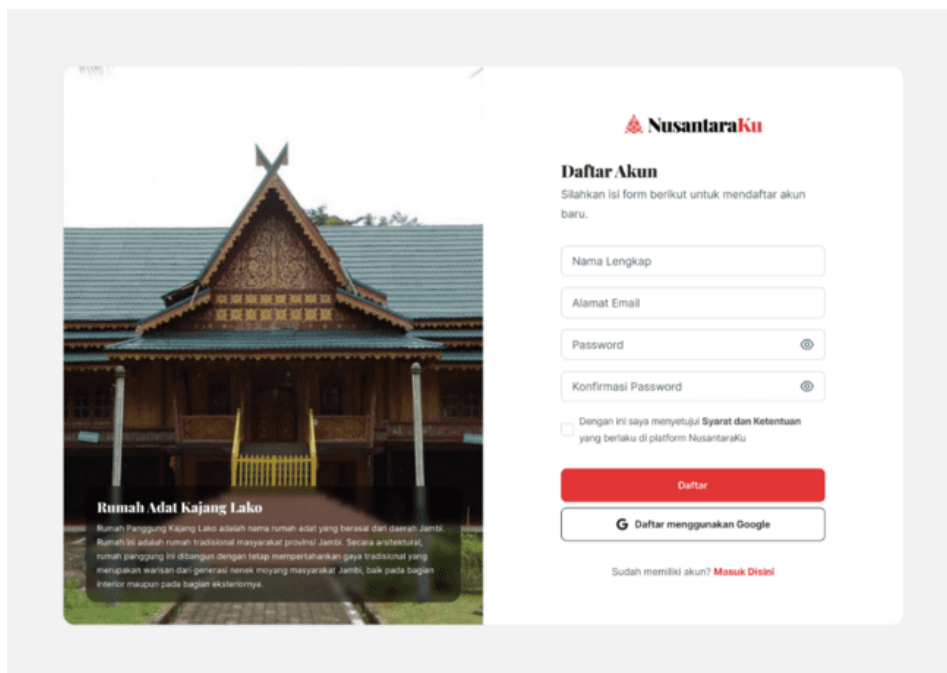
Rumah Adat Kajang Lako

Rumah Panggung Kajang Lako adalah nama rumah adat yang berasal dari daerah Jambi. Rumah ini adalah rumah tradisional masyarakat provinsi Jambi. Secara arsitektural, rumah panggung ini dibangun dengan tetap mempertahankan gaya tradisional yang merupakan warisan dari generasi nenek moyang masyarakat Jambi, baik pada bagian interior maupun pada bagian eksteriornya.

NusantaraKu

Daftar Akun

Silahkan isi form berikut untuk mendaftar akun baru.

Nama Lengkap

Alamat Email

Password

Konfirmasi Password

Dengan ini saya menyetujui Syarat dan Ketentuan yang berlaku di platform NusantaraKu

Daftar

Daftar menggunakan Google

Sudah memiliki akun? Masuk Disini